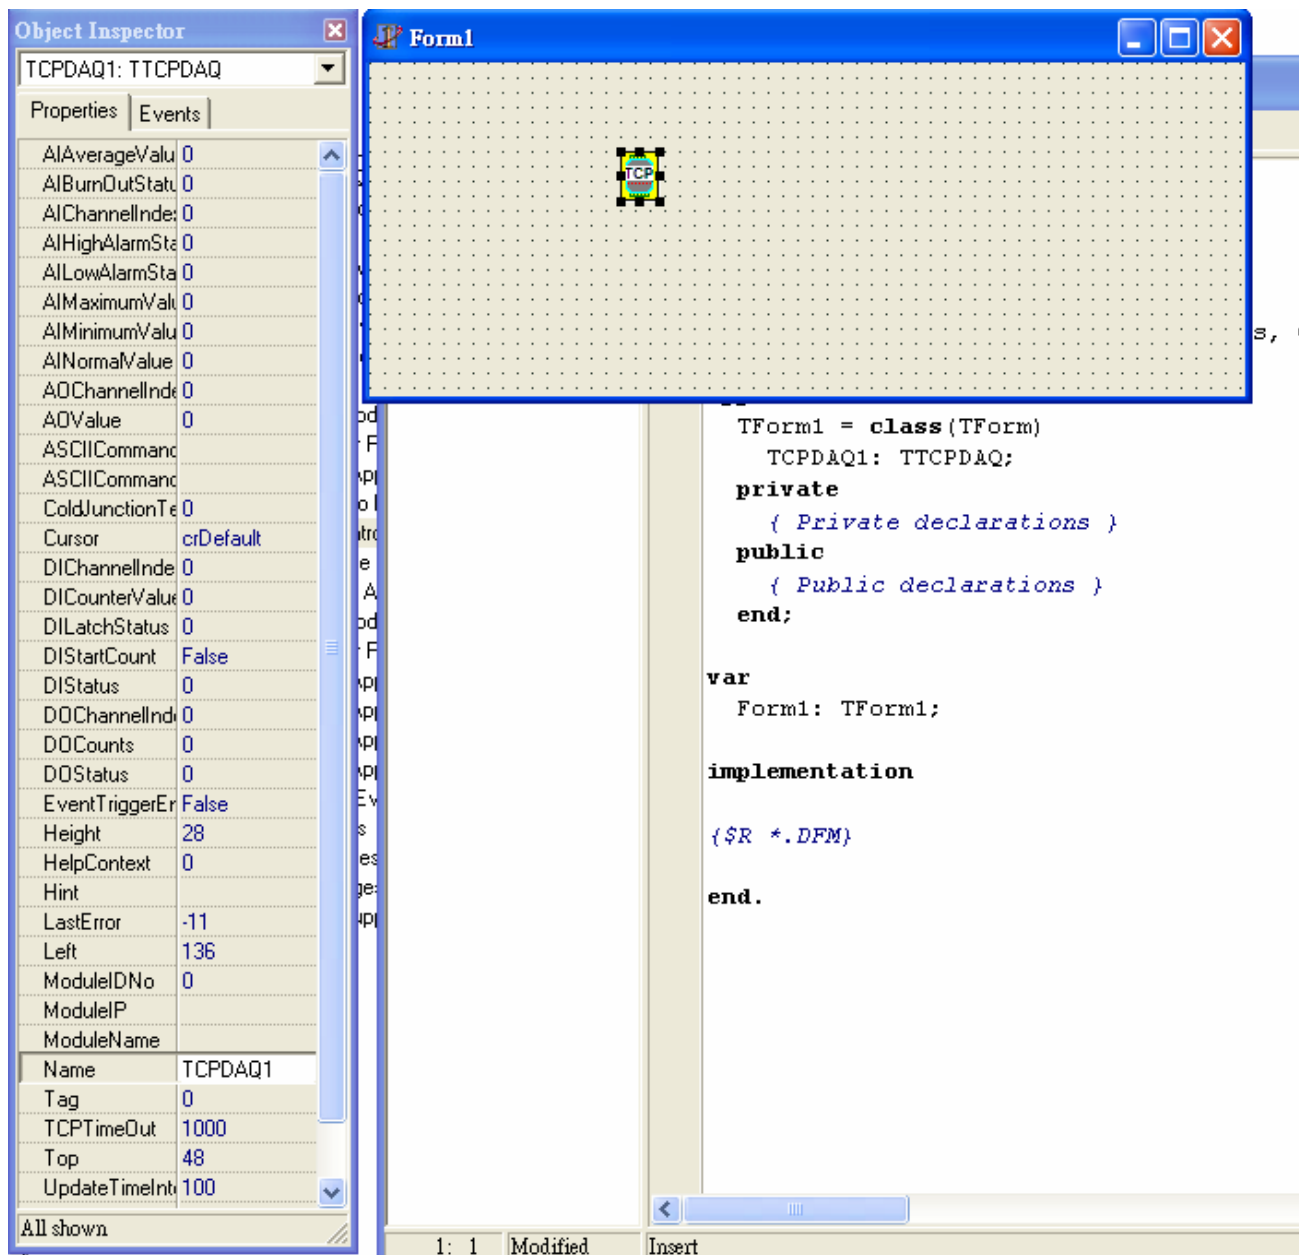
Object Inspector

TCPDAQ1: TTCPDAQ

Properties | Events

| | |
|---|---|
| AIAverageValu | 0 |
| AIBurnOutStatu | 0 |
| AIChannelInde | 0 |
| AIHighAlarmSta | 0 |
| AILowAlarmSta | 0 |
| AIMaximumValu | 0 |
| AIMinimumValu | 0 |
| AINormalValue | 0 |
| AOChannelInde | 0 |
| AOValue | 0 |
| ASCIICommanc | |
| ASCIICommanc | |
| ColdJunctionTe | 0 |
| Cursor | crDefault |
| DIChannelInde | 0 |
| DICounterValue | 0 |
| DILatchStatus | 0 |
| DIStartCount | False |
| DIStatus | 0 |
| DOChannelInd | 0 |
| DOCounts | 0 |
| DOStatus | 0 |
| EventTriggerEr | False |
| Height | 28 |
| HelpContext | 0 |
| Hint | |
| LastError | -11 |
| Left | 136 |
| ModuleIDNo | 0 |
| ModuleIP | |
| ModuleName | |
| Name | TCPDAQ1 |
| Tag | 0 |
| TCPTimeOut | 1000 |
| Top | 48 |
| UpdateTimeInt | 100 |

All shown

Form1

TCP

s,

TForm1 = class(TForm)
TCPDAQ1: TTCPDAQ;
private
{ Private declarations }
public
{ Public declarations }
end;

var
Form1: TForm1;

implementation

{$R *.DFM}

end.

1: 1 Modified Insert